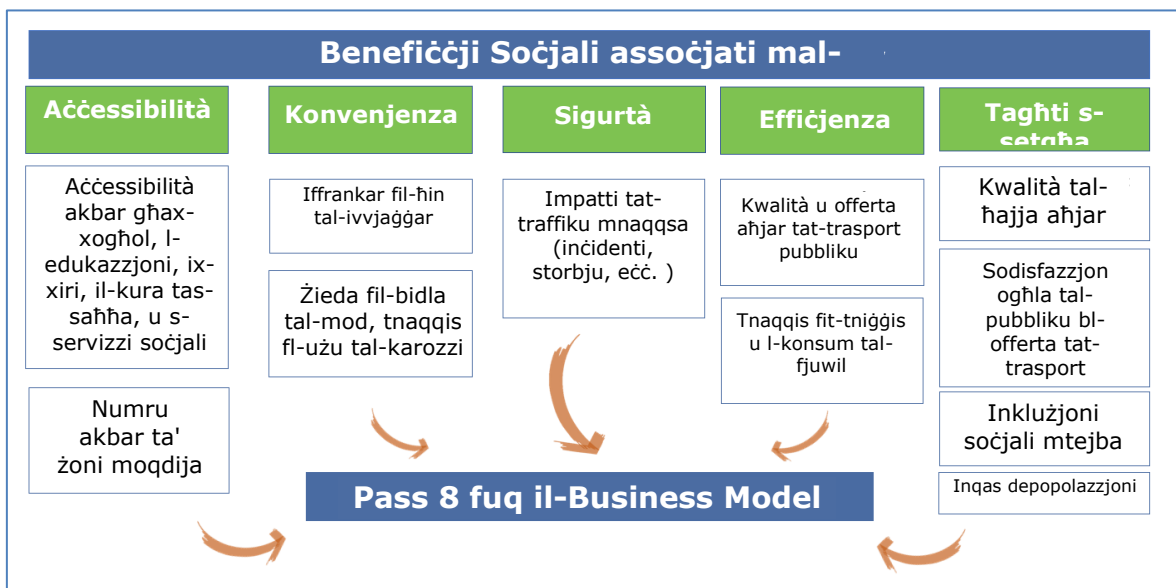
Benefiċċji Soċjali assoċjati mal-

Aċċessibilità

Konvenjenza

Sigurtà

Effiċjenza

Tagħti s-setgħa

Aċċessibilità akbar għax-xogħol, l-edukazzjoni, ix-xiri, il-kura tas-saħħa, u s-servizzi soċjali

Numru akbar ta' żoni moqdija

Iffrankar fil-ħin tal-ivvjaġġar

Żieda fil-bidla tal-mod, tnaqqis fl-użu tal-karozzi

Impatti tat-traffiku mnaqqsa (inċidenti, storbju, eċċ. )

Kwalità u offerta aħjar tat-trasport pubbliku

Tnaqqis fit-tniġġis u l-konsum tal-fjuwil

Kwalità tal-ħajja aħjar

Sodisfazzjon ogħla tal-pubbliku bl-offerta tat-trasport

Inklużjoni soċjali mtejba

Inqas depopolazzjoni

Pass 8 fuq il-Business Model